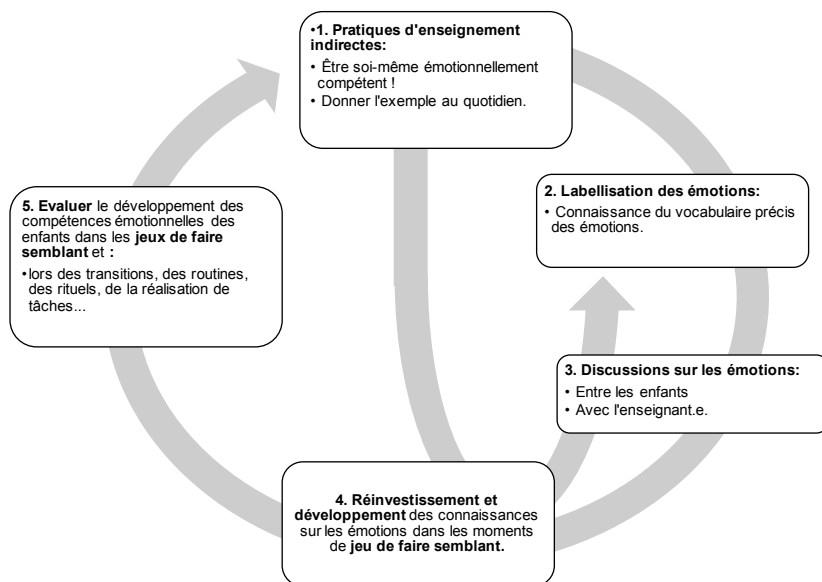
•1. Pratiques d'enseignement indirectes:

• Être soi-même émotionnellement compétent !

• Donner l'exemple au quotidien.

2. Labellisation des émotions:

• Connaissance du vocabulaire précis des émotions.

3. Discussions sur les émotions:

• Entre les enfants

• Avec l'enseignant.e.

4. Réinvestissement et développement des connaissances sur les émotions dans les moments de jeu de faire semblant.

5. Evaluer le développement des compétences émotionnelles des enfants dans les jeux de faire semblant et :

•lors des transitions, des routines, des rituels, de la réalisation de tâches...